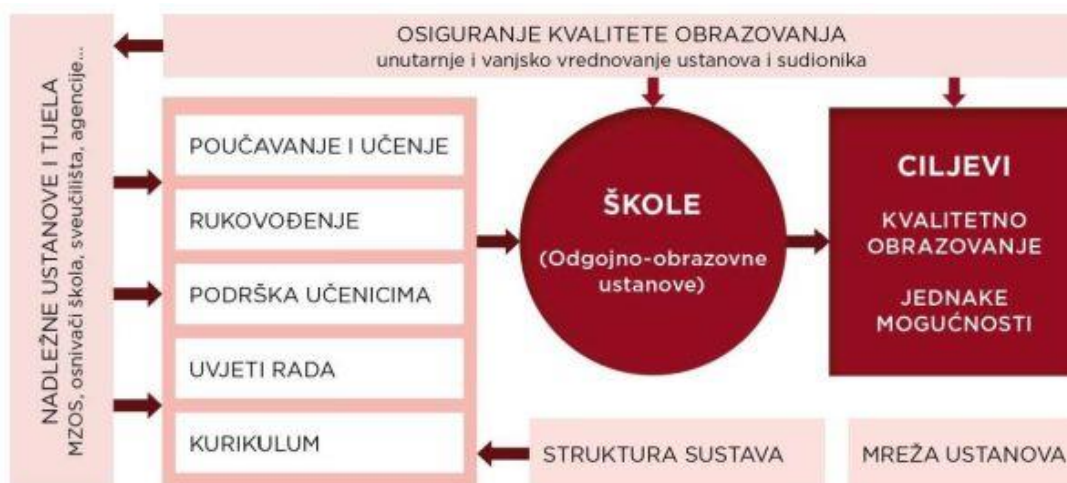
OSIGURANJE KVALITETE OBRAZOVANJA
unutarnje i vanjsko vrednovanje ustanova i sudionika

NADLEŽNE USTANOVE I TIJELA
MZOS, osnivači škola, sveučilišta, agencije...

POUČAVANJE I UČENJE

RUKOVOĐENJE

PODRŠKA UČENICIMA

UVJETI RADA

KURIKULUM

ŠKOLE
(Odgojno-obrazovne ustanove)

CILJEVI
KVALITETNO OBRAZOVANJE
JEDNAKE MOGUĆNOSTI

STRUKTURA SUSTAVA

MREŽA USTANOVA